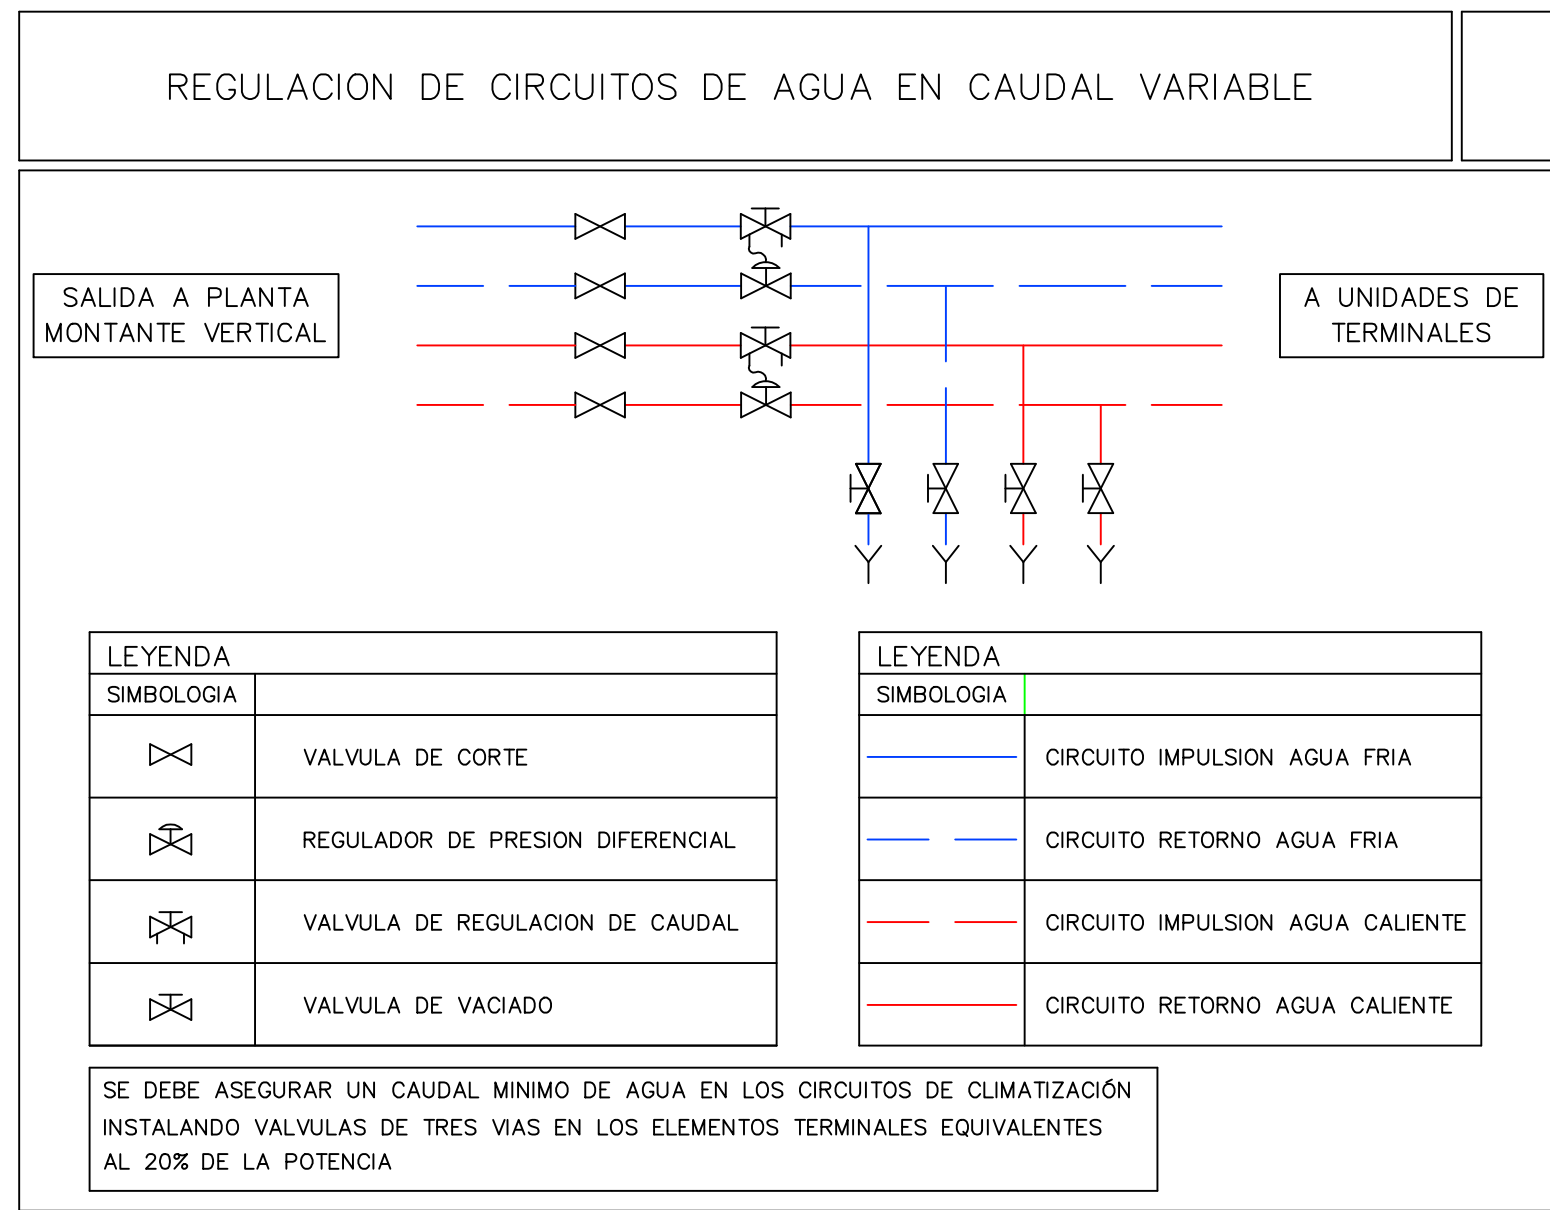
REGULACION DE CIRCUITOS DE AGUA EN CAUDAL VARIABLE

SALIDA A PLANTA
MONTANTE VERTICAL

A UNIDADES DE
TERMINALES

| LEYENDA | |
|---|---|
| SIMBOLOGIA | |
| | VALVULA DE CORTE |
| | REGULADOR DE PRESION DIFERENCIAL |
| | VALVULA DE REGULACION DE CAUDAL |
| | VALVULA DE VACIADO |

| LEYENDA | |
|---|---|
| SIMBOLOGIA | |
| | CIRCUITO IMPULSION AGUA FRIA |
| | CIRCUITO RETORNO AGUA FRIA |
| | CIRCUITO IMPULSION AGUA CALIENTE |
| | CIRCUITO RETORNO AGUA CALIENTE |

SE DEBE ASEGURAR UN CAUDAL MINIMO DE AGUA EN LOS CIRCUITOS DE CLIMATIZACIÓN INSTALANDO VALVULAS DE TRES VIAS EN LOS ELEMENTOS TERMINALES EQUIVALENTES AL 20% DE LA POTENCIA